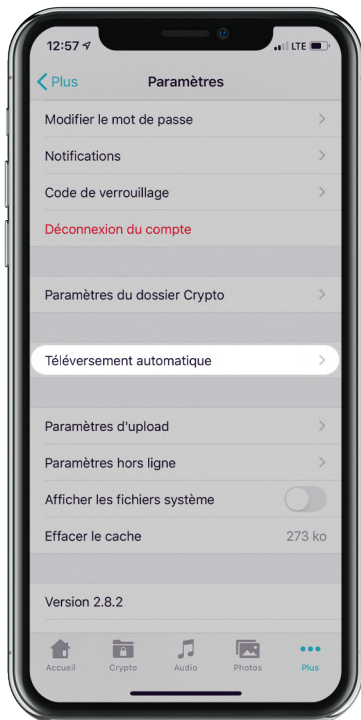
12:57
LTE
Plus
Paramètres
Modifier le mot de passe
Notifications
Code de verrouillage
Déconnexion du compte
Paramètres du dossier Crypto
Téléversement automatique
Paramètres d'upload
Paramètres hors ligne
Afficher les fichiers système
Effacer le cache
273 ko
Version 2.8.2
Accueil
Crypto
Audio
Photos
Plus